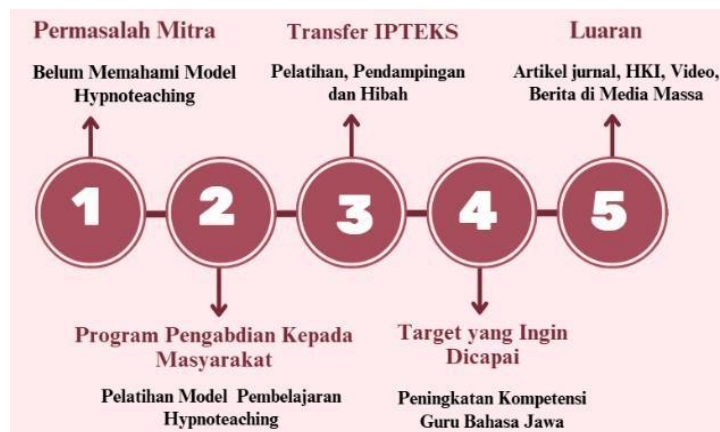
Permasalah Mitra

Belum Memahami Model Hypnoteaching

Transfer IPTEKS

Pelatihan, Pendampingan dan Hibah

Luaran

Artikel jurnal, HKI, Video, Berita di Media Massa

1

2

3

4

5

Program Pengabdian Kepada Masyarakat

Pelatihan Model Pembelajaran Hypnoteaching

Target yang Ingin Dicapai

Peningkatan Kompetensi Guru Bahasa Jawa